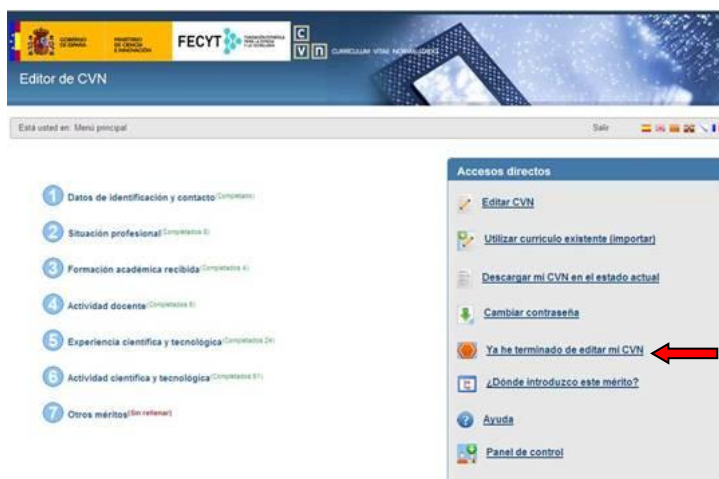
GOBIERNO DE ESPAÑA MINISTERIO DE CIENCIA E INNOVACIÓN FECYT FUNDACIÓN ESPAÑOLA PARA LA CIENCIA Y LA TECNOLOGÍA C V N CURRICULUM VITAE NORMALIZADO

Editor de CVN

Está usted en: Menú principal

Salir

1 Datos de identificación y contacto (Completado)

2 Situación profesional (Completados 5)

3 Formación académica recibida (Completados 4)

4 Actividad docente (Completados 8)

5 Experiencia científica y tecnológica (Completados 24)

6 Actividad científica y tecnológica (Completados 51)

7 Otros méritos (Sin rellenar)

Accesos directos

Editar CVN

Utilizar currículo existente (importar)

Descargar mi CVN en el estado actual

Cambiar contraseña

Ya he terminado de editar mi CVN

¿Dónde introduzco este mérito?

Ayuda

Panel de control